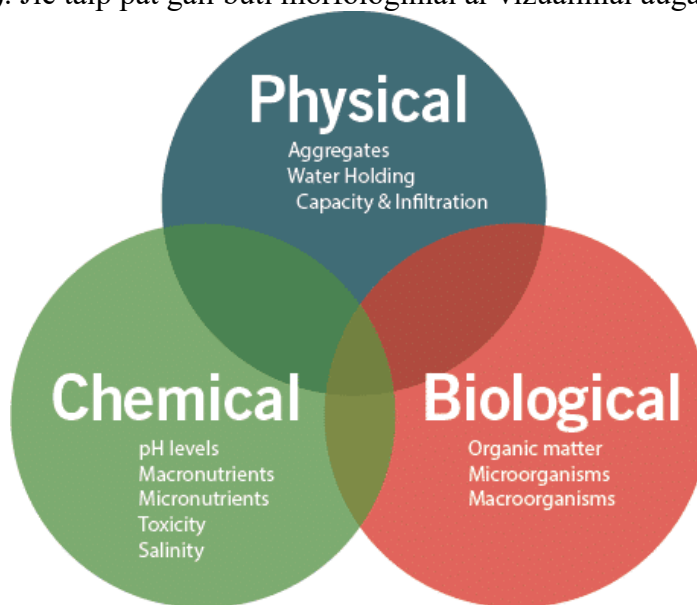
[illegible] Jie taip pat gali būti morfologiniai ar vizualiniai augal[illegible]

Physical
Aggregates
Water Holding
Capacity & Infiltration

Chemical
pH levels
Macronutrients
Micronutrients
Toxicity
Salinity

Biological
Organic matter
Microorganisms
Macroorganisms